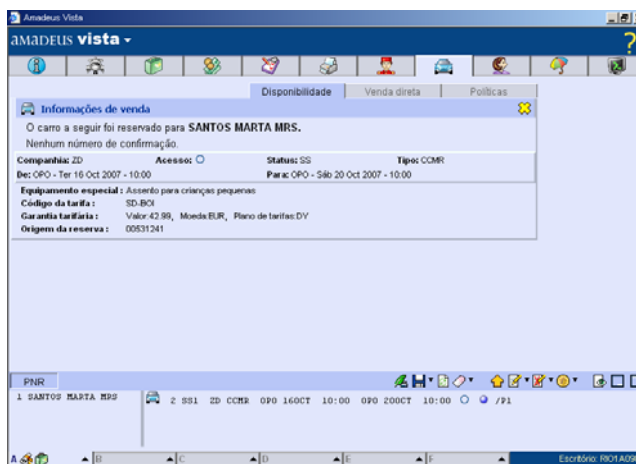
Amadeus Vista

AMADEUS vista ▾

Disponibilidade | Venda direta | Políticas

Informações de venda

O carro a seguir foi reservado para SANTOS MARTA MRS.

Nenhum número de confirmação.

Companhia: ZD Acesso: Status: SS Tipo: CCMR

De: OPO - Ter 16 Oct 2007 - 10:00 Para: OPO - Sáb 20 Oct 2007 - 10:00

Equipamento especial : Assento para crianças pequenas

Código da tarifa : SD-BOI

Garantia tarifária : Valor:42.99, Moeda:EUR, Plano de tarifas:DY

Origem da reserva : 00531241

PNR

1 SANTOS MARTA MRS

2 SS1 ZD CCMR OPO 16OCT 10:00 OPO 20OCT 10:00 /P1

A B C D E F

Escritório: RIO1A0